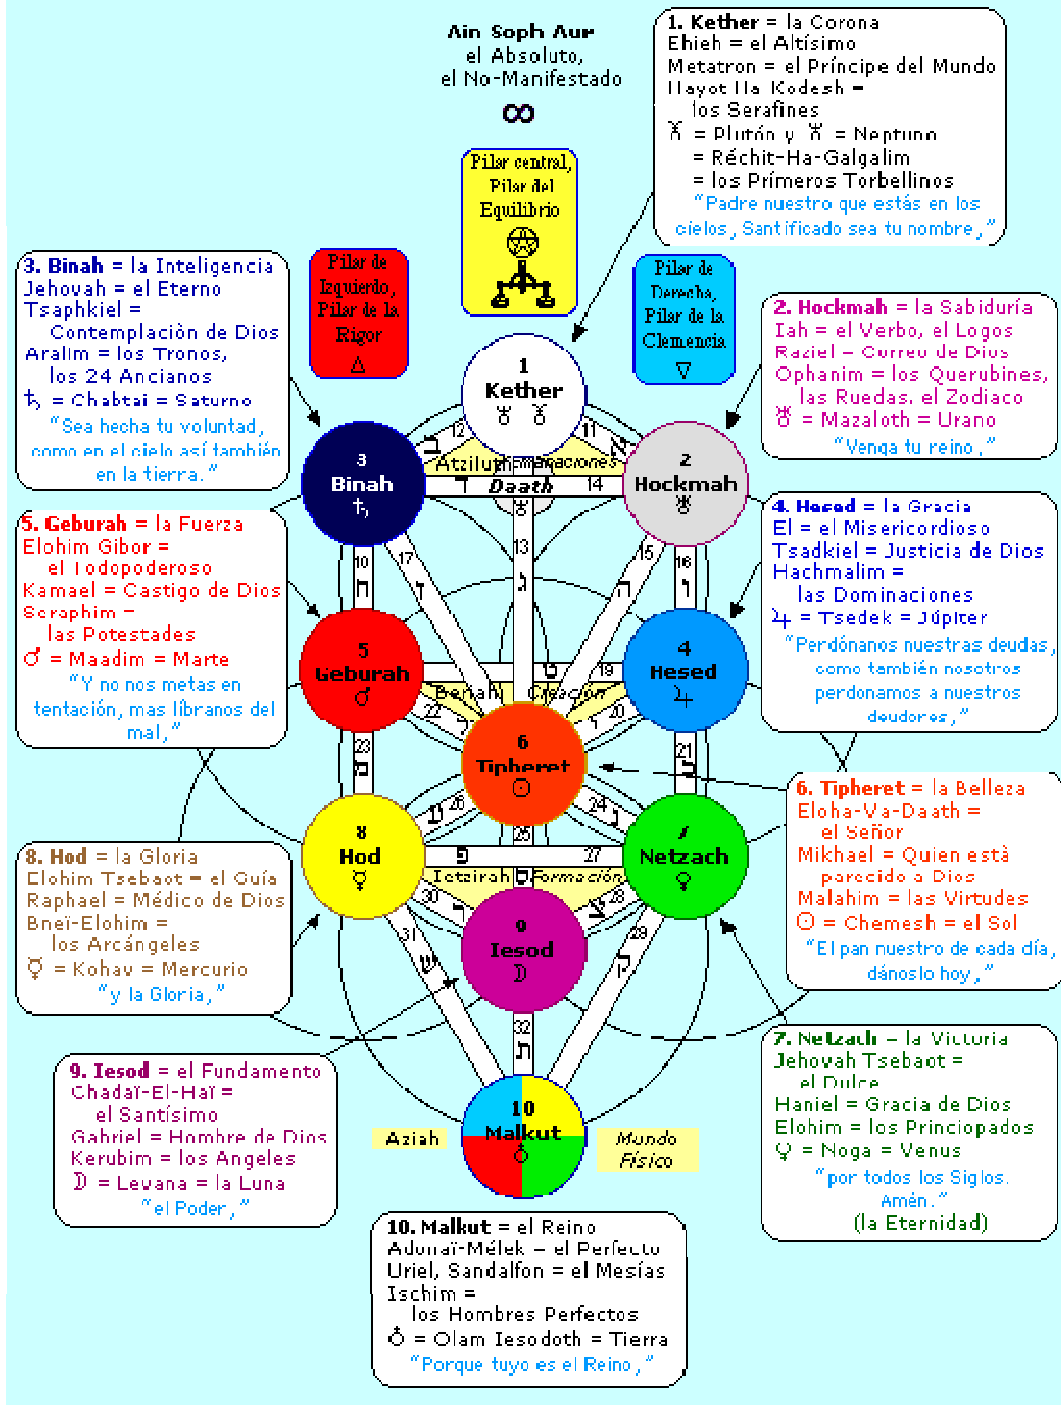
Ain Soph Aur
el Absoluto,
el No-Manifestado
∞

1. Kether = la Corona
Ehieh = el Altísimo
Metatron = el Príncipe del Mundo
Hayot Ha Kodesh =
los Serafines
♇ = Plutón y ♆ = Neptuno
= Réchit-Ha-Galgalim
= los Primeros Torbellinos
"Padre nuestro que estás en los cielos, Santificado sea tu nombre,"

Pilar central, Pilar del Equilibrio

Pilar de Izquierdo, Pilar de la Rigor
△

Pilar de Derecha, Pilar de la Clemencia
▽

3. Binah = la Inteligencia
Jehovah = el Eterno
Tsaphkiel =
Contemplación de Dios
Aralim = los Tronos,
los 24 Ancianos
♄ = Chabtai = Saturno
"Sea hecha tu voluntad, como en el cielo así también en la tierra."

2. Hockmah = la Sabiduría
Iah = el Verbo, el Logos
Raziel = Correo de Dios
Ophanim = los Querubines,
las Ruedas, el Zodiaco
♅ = Mazaloth = Urano
"Venga tu reino,"

1
Kether
♇ ♆

3
Binah
♄

2
Hockmah
♅

Atziluth Emanaciones
Daath
12 11 14 13 10 17 15 16 18 19 20 22 23 21 24 25 26 27 28 29 30 31 32

5. Geburah = la Fuerza
Elohim Gibor =
el Todopoderoso
Kamael = Castigo de Dios
Seraphim =
las Potestades
♂ = Maadim = Marte
"Y no nos metas en tentación, mas líbranos del mal,"

4. Hesed = la Gracia
El = el Misericordioso
Tsadkiel = Justicia de Dios
Hachmalim =
las Dominaciones
♃ = Tsedek = Júpiter
"Perdónanos nuestras deudas, como también nosotros perdonamos a nuestros deudores,"

5
Geburah
♂

4
Hesed
♃

Beriah Creación

6
Tipheret
☉

6. Tipheret = la Belleza
Eloha-Va-Daath =
el Señor
Mikhael = Quien está
parecido a Dios
Malahim = las Virtudes
☉ = Chemesh = el Sol
"El pan nuestro de cada día, dánoslo hoy,"

8. Hod = la Gloria
Elohim Tsebaot = el Guía
Raphael = Médico de Dios
Bneï-Elohim =
los Arcángeles
☿ = Kohav = Mercurio
"y la Gloria,"

8
Hod
☿

7
Netzach
♀

Ietzirah Formación

9
Iesod
☽

7. Netzach = la Victoria
Jehovah Tsebaot =
el Dulce
Haniel = Gracia de Dios
Elohim = los Principados
♀ = Noga = Venus
"por todos los Siglos. Amén."
(la Eternidad)

9. Iesod = el Fundamento
Chadaï-El-Haï =
el Santísimo
Gabriel = Hombre de Dios
Kerubim = los Angeles
☽ = Levana = la Luna
"el Poder,"

Aziah
10
Malkut
♁
Mundo Físico

10. Malkut = el Reino
Adonaï-Mélek = el Perfecto
Uriel, Sandalfon = el Mesías
Ischim =
los Hombres Perfectos
♁ = Olam Iesodoth = Tierra
"Porque tuyo es el Reino,"